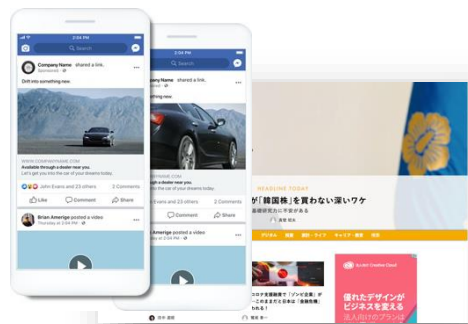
Search

Company Name shared a link.
Sponsored

Drift into something new.

WWW.COMPANYNAME.COM
Available through a dealer near you
Let's get you into the car of your dreams today.

John Evans and 23 others 2 Comments

Like Comment Share

Brian Amerige posted a video

Comment Share

posted a video

HEADLINE TODAY
が「韓国株」を買わない深いワケ
基礎研究力に不安がある

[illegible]

Adobe Creative Cloud
優れたデザインが
ビジネスを変える
法人向けのプランは

コロナ感染者が「ソンビ企業」
に... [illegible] 日本は
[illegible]